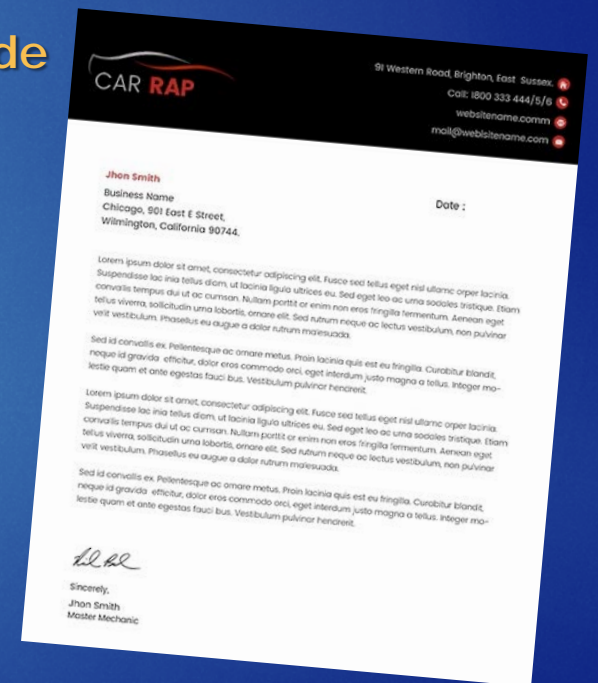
de

CAR RAP

91 Western Road, Brighton, East Sussex.
Call: 1800 333 444/5/6
websitename.comm
mail@websitename.com

Jhon Smith
Business Name
Chicago, 901 East E Street,
Wilmington, California 90744.

Date :

Lorem ipsum dolor sit amet, consectetur adipiscing elit. Fusce sed tellus eget nisl ullamc orper lacinia. Suspendisse lac inia tellus diam, ut lacinia ligula ultrices eu. Sed eget leo ac urna sodales tristique. Etiam convallis tempus dui ut ac cumsan. Nullam porttit or enim non eros fringilla fermentum. Aenean eget tellus viverra, sollicitudin urna lobortis, ornare elit. Sed rutrum neque ac lectus vestibulum, non pulvinar velit vestibulum. Phasellus eu augue a dolor rutrum malesuada.

Sed id convallis ex. Pellentesque ac ornare metus. Proin lacinia quis est eu fringilla. Curabitur blandit, neque id gravida efficitur, dolor eros commodo orci, eget interdum justo magna a tellus. Integer molestie quam et ante egestas fauci bus. Vestibulum pulvinar hendrerit.

Lorem ipsum dolor sit amet, consectetur adipiscing elit. Fusce sed tellus eget nisl ullamc orper lacinia. Suspendisse lac inia tellus diam, ut lacinia ligula ultrices eu. Sed eget leo ac urna sodales tristique. Etiam convallis tempus dui ut ac cumsan. Nullam porttit or enim non eros fringilla fermentum. Aenean eget tellus viverra, sollicitudin urna lobortis, ornare elit. Sed rutrum neque ac lectus vestibulum, non pulvinar velit vestibulum. Phasellus eu augue a dolor rutrum malesuada.

Sed id convallis ex. Pellentesque ac ornare metus. Proin lacinia quis est eu fringilla. Curabitur blandit, neque id gravida efficitur, dolor eros commodo orci, eget interdum justo magna a tellus. Integer molestie quam et ante egestas fauci bus. Vestibulum pulvinar hendrerit.

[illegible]

Sincerely,
Jhon Smith
Master Mechanic